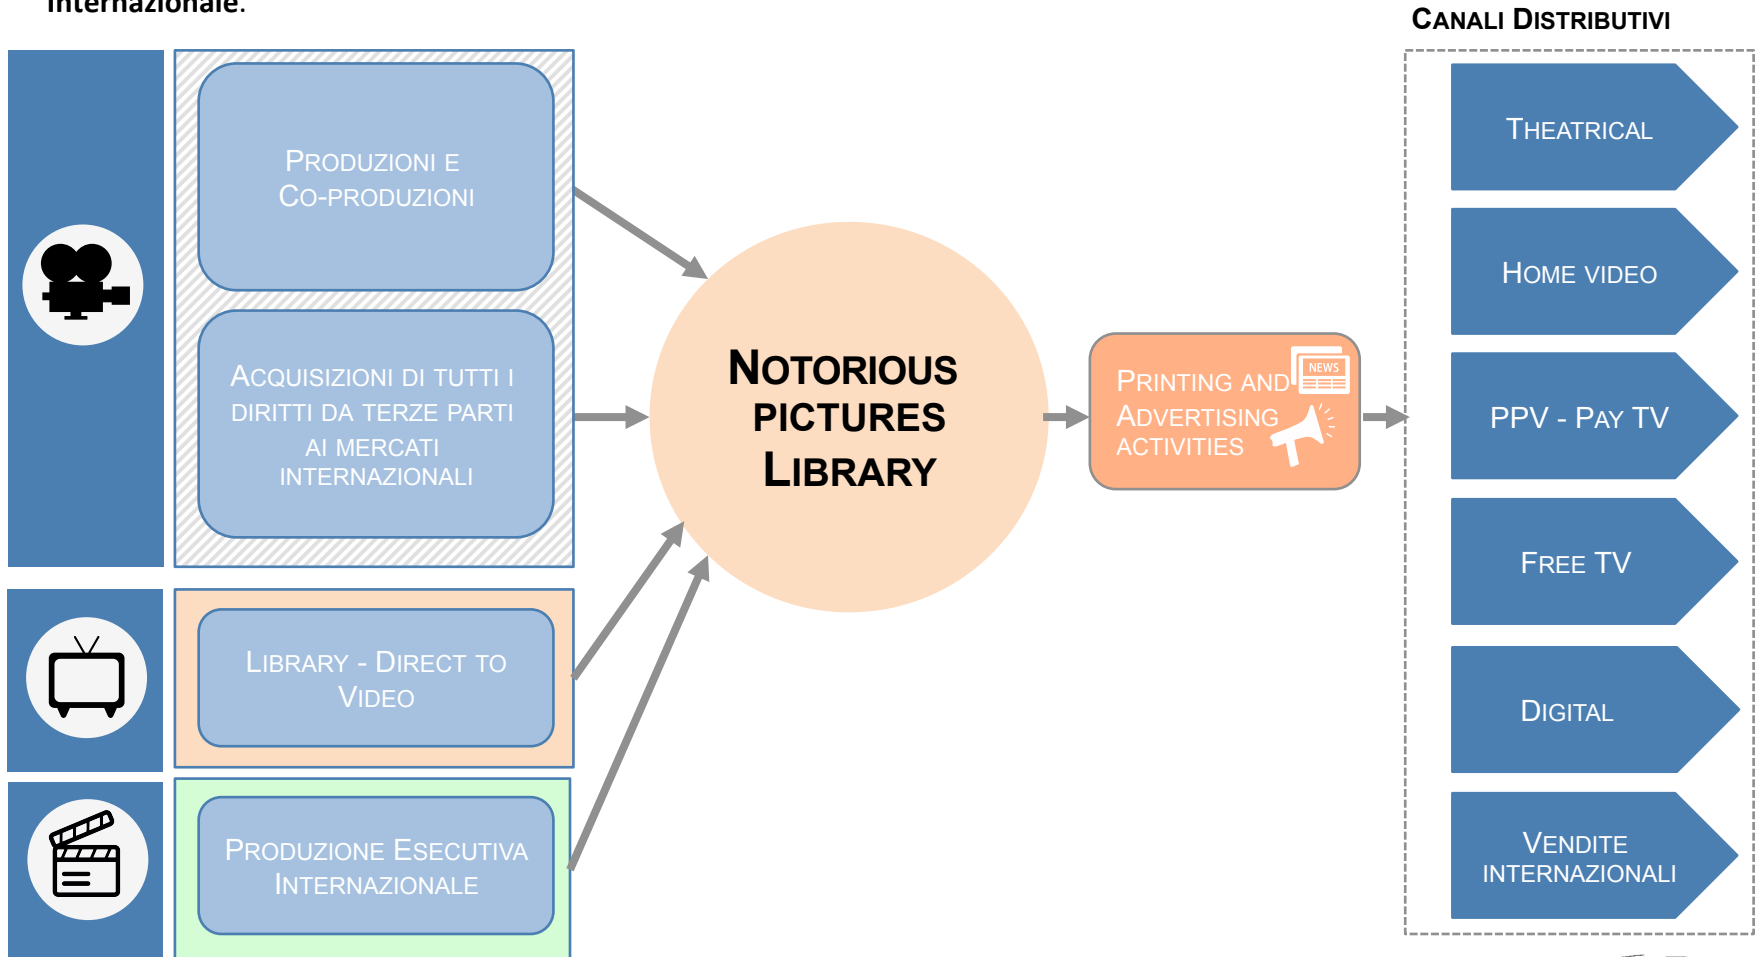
internazionale.

CANALI DISTRIBUTIVI

PRODUZIONI E CO-PRODUZIONI

ACQUISIZIONI DI TUTTI I DIRITTI DA TERZE PARTI AI MERCATI INTERNAZIONALI

LIBRARY - DIRECT TO VIDEO

PRODUZIONE ESECUTIVA INTERNAZIONALE

NOTORIOUS PICTURES LIBRARY

PRINTING AND ADVERTISING ACTIVITIES

NEWS

THEATRICAL

HOME VIDEO

PPV - PAY TV

FREE TV

DIGITAL

VENDITE INTERNAZIONALI